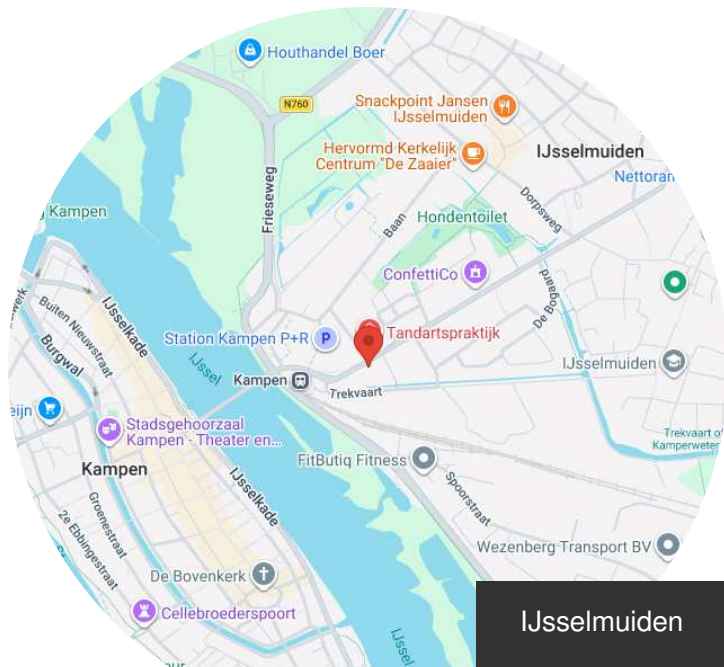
Houthandel Boer
N760
Snackpoint Jansen IJsselmuiden
Hervormd Kerkelijk Centrum "De Zaaier"
IJsselmuiden
Nettoran
Frieseweg
Kampen
Baan
Dorpsweg
Hondentoilet
ConfettiCo
De Bogaard
werk
Buiten Nieuwstraat
IJsselkade
Station Kampen P+R
P
Tandartspraktijk
Burgwal
IJssel
Kampen
Trekvaart
IJsselmuiden
eijn
Stadsgehoorzaal Kampen - Theater en...
Trekvaart of Kamperweter
Kampen
FitButiq Fitness
IJsselkade
Groenestraat
Spoorstraat
2e Ebbingestraat
Wezenberg Transport BV
De Bovenkerk
Cellebroederspoort
IJssel
IJsselmuiden